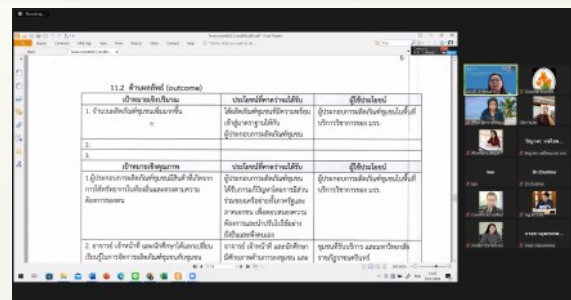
11.2 ด้านผลลัพธ์ (outcome)

| เป้าหมายเชิงปริมาณ | ประโยชน์ที่คาดว่าจะได้รับ | ผู้ใช้ประโยชน์ |
|---|---|---|
| 1. จำนวนผลิตภัณฑ์ชุมชนเพิ่มมากขึ้น | ได้ผลิตภัณฑ์ชุมชนที่มีความพร้อมเข้าสู่มาตรฐานได้จริง ผู้ประกอบการผลิตภัณฑ์ชุมชน | ผู้ประกอบการผลิตภัณฑ์ชุมชนในพื้นที่บริการวิชาการของ มรร. |
| 2. | | |
| 3. | | |
| เป้าหมายเชิงคุณภาพ | ประโยชน์ที่คาดว่าจะได้รับ | ผู้ใช้ประโยชน์ |
| 1.ผู้ประกอบการผลิตภัณฑ์ชุมชนมีรับคำที่ปรึกษาการใช้ทรัพยากรในท้องถิ่นและสร้างความต้องการของตลาด | ผู้ประกอบการผลิตภัณฑ์ชุมชนได้รับการแก้ปัญหาโดยการมีส่วนร่วมของเครือข่ายทั้งภาครัฐและภาคเอกชน เพื่อตอบสนองความต้องการและนำไปใช้ได้อย่างมีประสิทธิภาพ | ผู้ประกอบการผลิตภัณฑ์ชุมชนในพื้นที่บริการวิชาการของ มรร. |
| 2. อาจารย์ เจ้าหน้าที่ และนักศึกษาได้บูรณาการการเรียนรู้ในการบริการผลิตภัณฑ์ชุมชน | อาจารย์ เจ้าหน้าที่ และนักศึกษามีศักยภาพด้านการบูรณาการ และ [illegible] | ชุมชนที่รับบริการ และมหาวิทยาลัยราชภัฏ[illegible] |